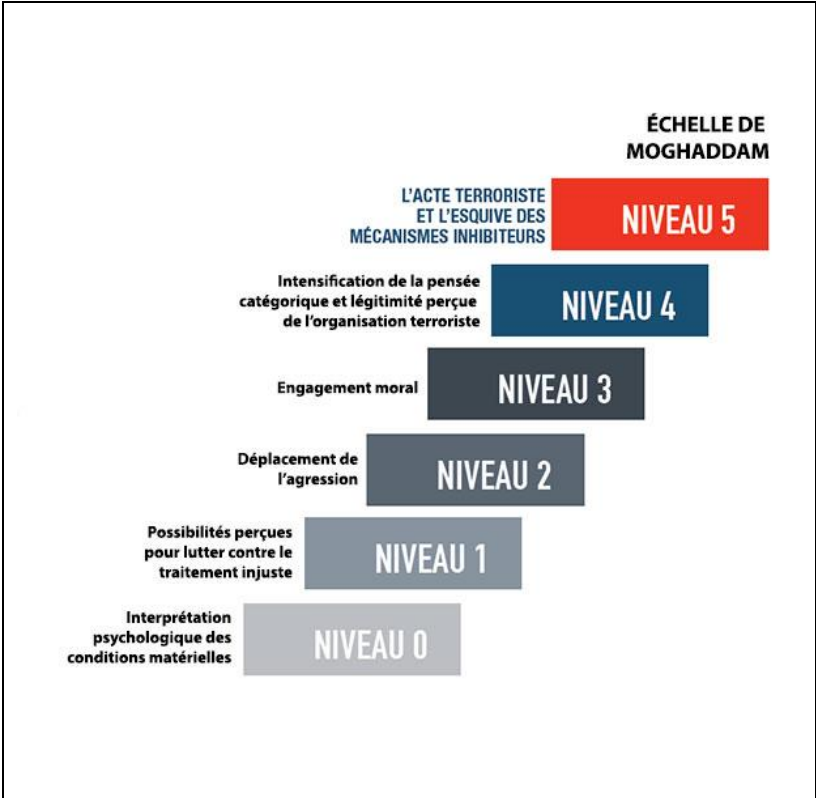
ÉCHELLE DE MOGHADDAM

L'ACTE TERRORISTE ET L'ESQUIVE DES MÉCANISMES INHIBITEURS

NIVEAU 5

Intensification de la pensée catégorique et légitimité perçue de l'organisation terroriste

NIVEAU 4

Engagement moral

NIVEAU 3

Déplacement de l'agression

NIVEAU 2

Possibilités perçues pour lutter contre le traitement injuste

NIVEAU 1

Interprétation psychologique des conditions matérielles

NIVEAU 0